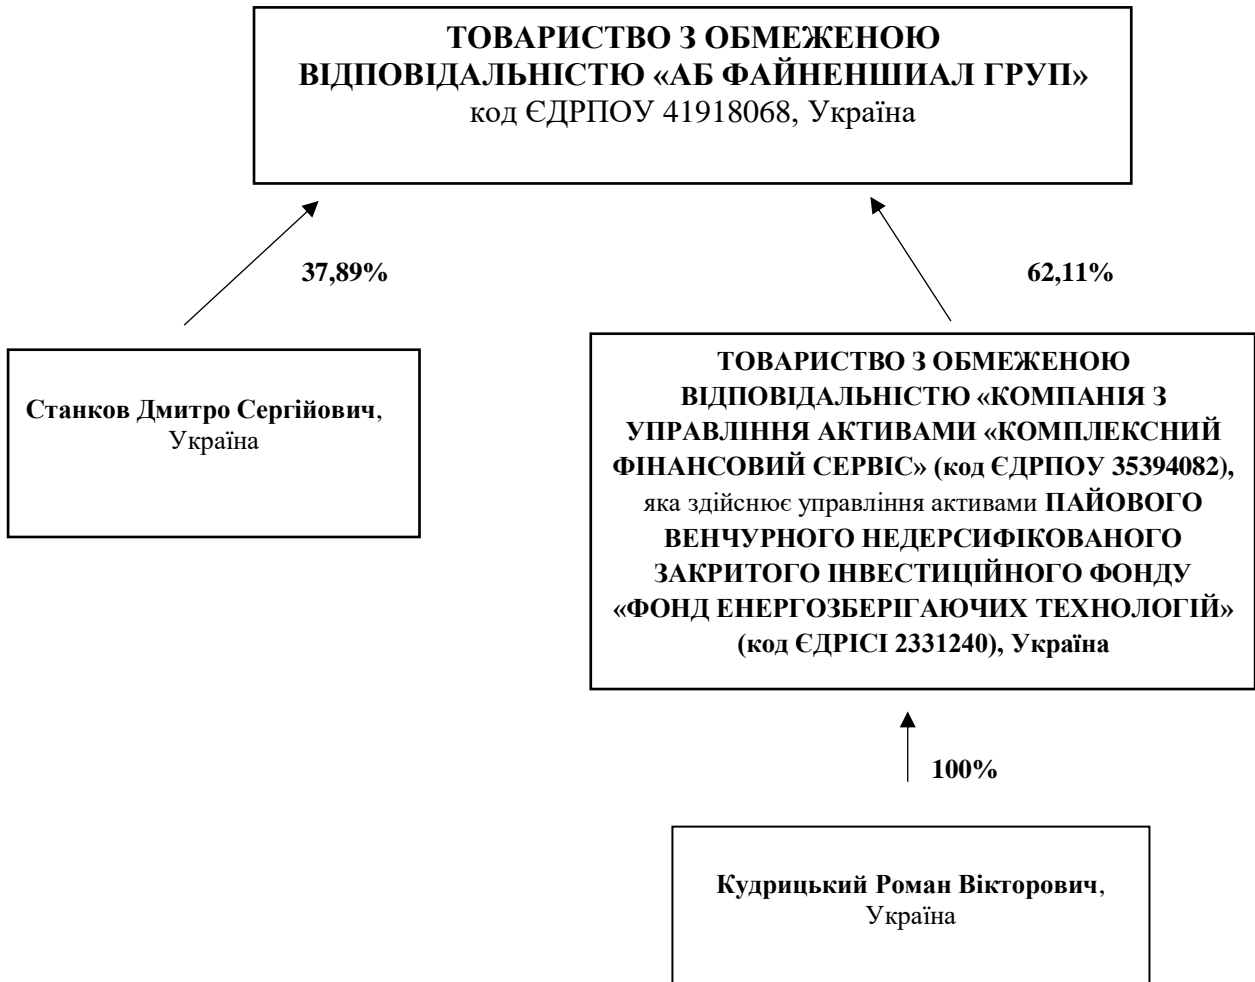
ТОВАРИСТВО З ОБМЕЖЕНОЮ ВІДПОВІДАЛЬНІСТЮ «АБ ФАЙНЕНШИАЛ ГРУП»
код ЄДРПОУ 41918068, Україна

37,89%

62,11%

Станков Дмитро Сергійович, Україна

ТОВАРИСТВО З ОБМЕЖЕНОЮ ВІДПОВІДАЛЬНІСТЮ «КОМПАНІЯ З УПРАВЛІННЯ АКТИВАМИ «КОМПЛЕКСНИЙ ФІНАНСОВИЙ СЕРВІС» (код ЄДРПОУ 35394082), яка здійснює управління активами ПАЙОВОГО ВЕНЧУРНОГО НЕДЕРСИФІКОВАНОГО ЗАКРИТОГО ІНВЕСТИЦІЙНОГО ФОНДУ «ФОНД ЕНЕРГОЗБЕРІГАЮЧИХ ТЕХНОЛОГІЙ» (код ЄДРІСІ 2331240), Україна

100%

Кудрицький Роман Вікторович, Україна